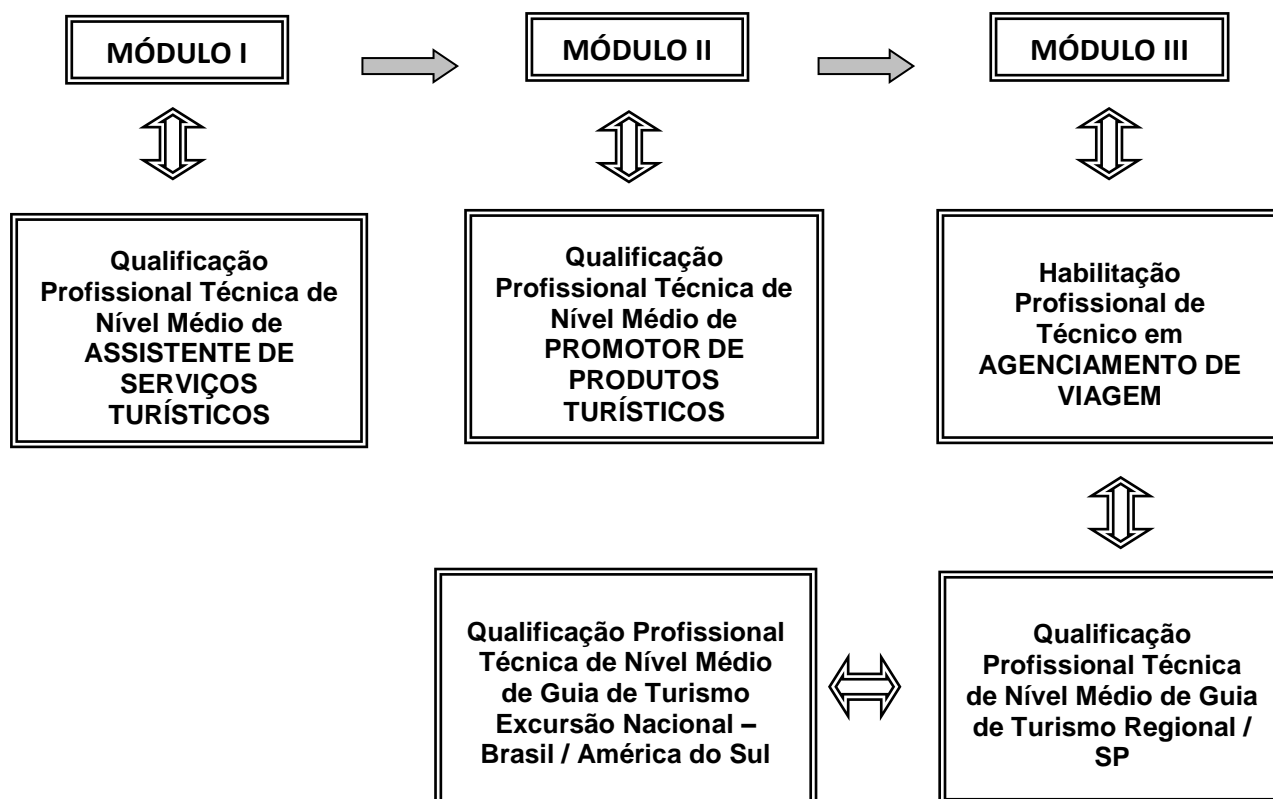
MÓDULO I

MÓDULO II

MÓDULO III

Qualificação Profissional Técnica de Nível Médio de ASSISTENTE DE SERVIÇOS TURÍSTICOS

Qualificação Profissional Técnica de Nível Médio de PROMOTOR DE PRODUTOS TURÍSTICOS

Habilitação Profissional de Técnico em AGENCIAMENTO DE VIAGEM

Qualificação Profissional Técnica de Nível Médio de Guia de Turismo Excursão Nacional – Brasil / América do Sul

Qualificação Profissional Técnica de Nível Médio de Guia de Turismo Regional / SP